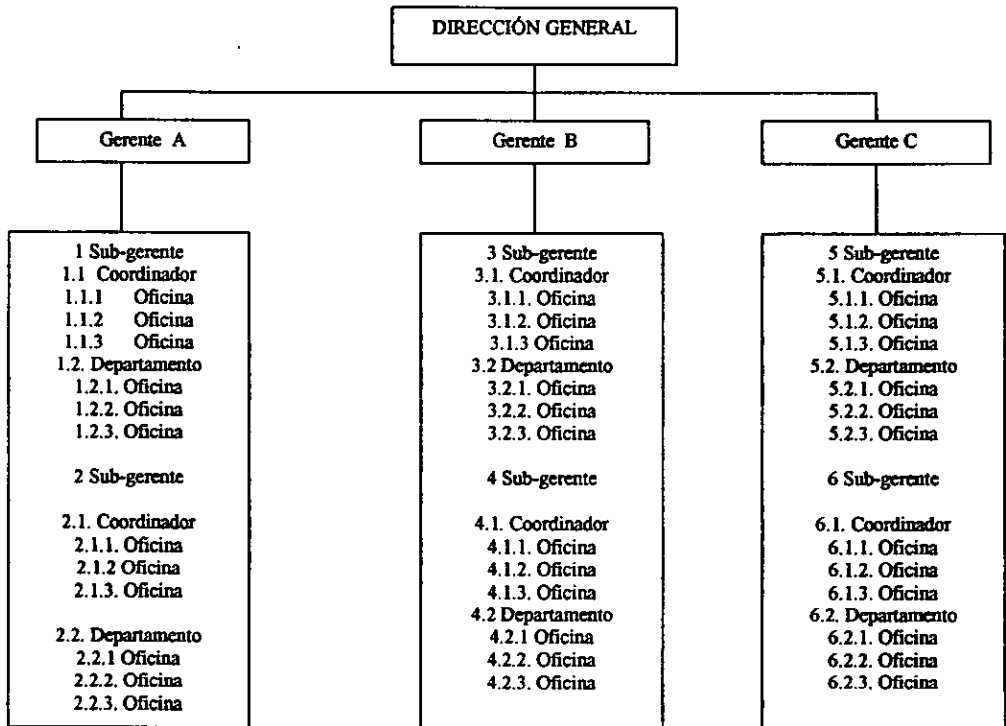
DIRECCIÓN GENERAL

Gerente A

Gerente B

Gerente C

1 Sub-gerente
1.1 Coordinador
1.1.1 Oficina
1.1.2 Oficina
1.1.3 Oficina
1.2. Departamento
1.2.1. Oficina
1.2.2. Oficina
1.2.3. Oficina

2 Sub-gerente

2.1. Coordinador
2.1.1. Oficina
2.1.2 Oficina
2.1.3. Oficina

2.2. Departamento
2.2.1 Oficina
2.2.2. Oficina
2.2.3. Oficina

3 Sub-gerente
3.1. Coordinador
3.1.1. Oficina
3.1.2. Oficina
3.1.3 Oficina
3.2 Departamento
3.2.1. Oficina
3.2.2. Oficina
3.2.3. Oficina

4 Sub-gerente

4.1. Coordinador
4.1.1. Oficina
4.1.2. Oficina
4.1.3. Oficina
4.2 Departamento
4.2.1 Oficina
4.2.2. Oficina
4.2.3. Oficina

5 Sub-gerente
5.1. Coordinador
5.1.1. Oficina
5.1.2. Oficina
5.1.3. Oficina
5.2. Departamento
5.2.1. Oficina
5.2.2. Oficina
5.2.3. Oficina

6 Sub-gerente

6.1. Coordinador
6.1.1. Oficina
6.1.2. Oficina
6.1.3. Oficina
6.2. Departamento
6.2.1. Oficina
6.2.2. Oficina
6.2.3. Oficina